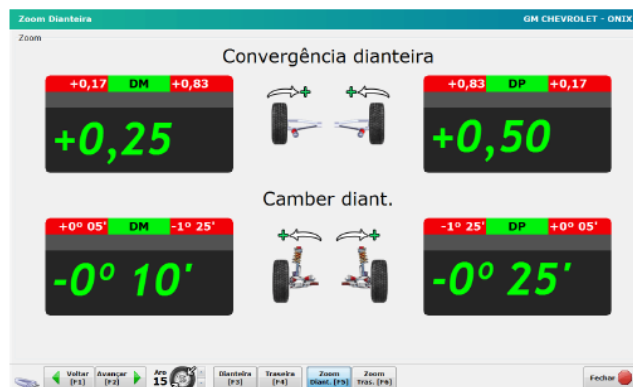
Zoom Dianteira
GM CHEVROLET - ONIX
Zoom

Convergência dianteira

| +0,17 | DM | +0,83 |
|---|---|---|

+0,25

| +0,83 | DP | +0,17 |
|---|---|---|

+0,50

Camber diant.

| +0º 05' | DM | -1º 25' |
|---|---|---|

-0º 10'

| -1º 25' | DP | +0º 05' |
|---|---|---|

-0º 25'

Voltar [F1]
Avançar [F2]
Aro 15
Dianteira [F3]
Traseira [F4]
Zoom Diant. [F5]
Zoom Tras. [F6]
Fechar